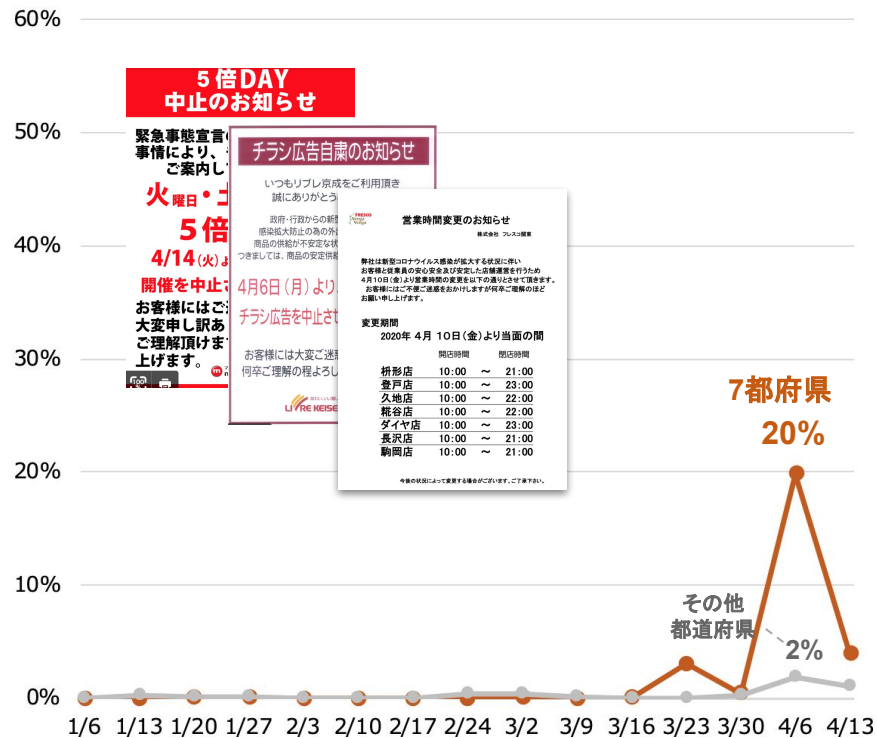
60%
50%
40%
30%
20%
10%
0%

5倍DAY
中止のお知らせ

緊急事態宣言の
事情により、
ご案内し

火曜日・
5倍
4/14(火)よ
開催を中止
お客様にはご
大変申し訳あ
ご理解頂けま
上げます。

チラシ広告自粛のお知らせ

いつもリブレ京成をご利用頂き
誠にありがとう

政府・行政からの新型
感染拡大防止の為の外出
商品の供給が不安定な状
つきましては、商品の安定供給

4月6日（月）より
チラシ広告を中止させ

お客様には大変ご迷惑
何卒ご理解の程よろし

LIVRE KEISEI

営業時間変更のお知らせ

株式会社 フレスコ関東

弊社は新型コロナウイルス感染が拡大する状況に伴い
お客様と従業員の安心安全及び安定した店舗運営を行うため
4月10日(金)より営業時間の変更を以下の通りとさせて頂きます。
お客様にはご不便ご迷惑をおかけしますが何卒ご理解のほど
お願い申し上げます。

変更期間
2020年 4月 10日(金)より当面の間

| | 開店時間 | | 閉店時間 |
|---|---|---|---|
| 枡形店 | 10:00 | ～ | 21:00 |
| 登戸店 | 10:00 | ～ | 23:00 |
| 久地店 | 10:00 | ～ | 22:00 |
| 粍谷店 | 10:00 | ～ | 22:00 |
| ダイヤ店 | 10:00 | ～ | 23:00 |
| 長沢店 | 10:00 | ～ | 21:00 |
| 駒岡店 | 10:00 | ～ | 21:00 |

今後の状況によって変更する場合がございます。ご了承下さい。

7都府県
20%

その他
都道府県
2%

1/6 1/13 1/20 1/27 2/3 2/10 2/17 2/24 3/2 3/9 3/16 3/23 3/30 4/6 4/13